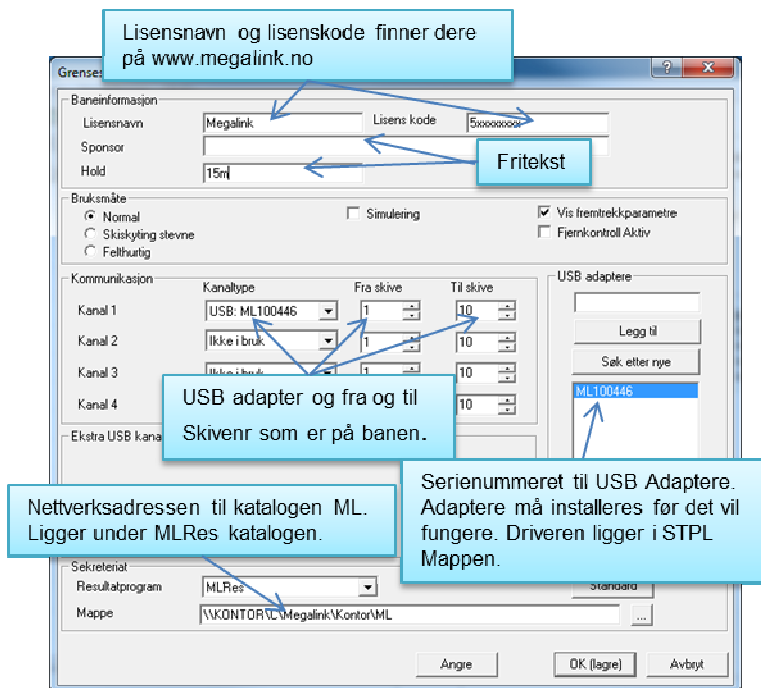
Lisensnavn og lisenskode finner dere på www.megalink.no

Grenses

?

x

Baneinformasjon

Lisensnavn

Megalink

Lisens kode

5xxxxxxxx

Sponsor

Fritekst

Hold

15m

Bruksmåte

Normal

Skiskyting stevne

Felthurtig

Simulering

Vis fremtrekkparametre

Fjernkontroll Aktiv

Kommunikasjon

Kanaltype

Fra skive

Til skive

Kanal 1

USB: ML100446

1

10

Kanal 2

Ikke i bruk

1

10

Kanal 3

Ikke i bruk

10

Kanal 4

10

USB adaptere

Legg til

Søk etter nye

ML100446

USB adapter og fra og til Skivenr som er på banen.

Ekstra USB kana

Serienummeret til USB Adaptere. Adaptere må installeres før det vil fungere. Driveren ligger i STPL Mappen.

Nettverksadressen til katalogen ML. Ligger under MLRes katalogen.

Sekretariat

Resultatprogram

MLRes

Standard

Mappe

\\KONTOR\C\Megalink\Kontor\ML

...

Angre

OK (lagre)

Avbryt